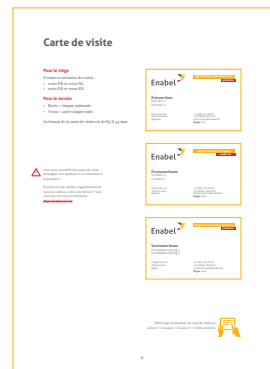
Carte de visite

Pour le siège
Données à mentionner du verso :
• recto FR et verso NL
• recto FR et verso EN

Pour le terrain
• Recto = langue nationale
• Verso = autre langue utile

Le format de la carte de visite est de 85 X 55 mm.

Enabel
Prénom Nom
Fonction 1
Fonction 2

Enabel
Prénom Nom
Fonction 1
Fonction 2

Vous aussi souhaitez des cartes de visite bilingues avec les textes en néerlandais et en anglais ?

Pour prendre commande et obtenir un modèle de carte de visite ou votre adresse, veuillez contacter la team Communication (s'adresser aux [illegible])

Enabel
Voornaam Naam
Functiebenaming 1
Functiebenaming 2

Téléchargez le template de carte de visite sur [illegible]

6